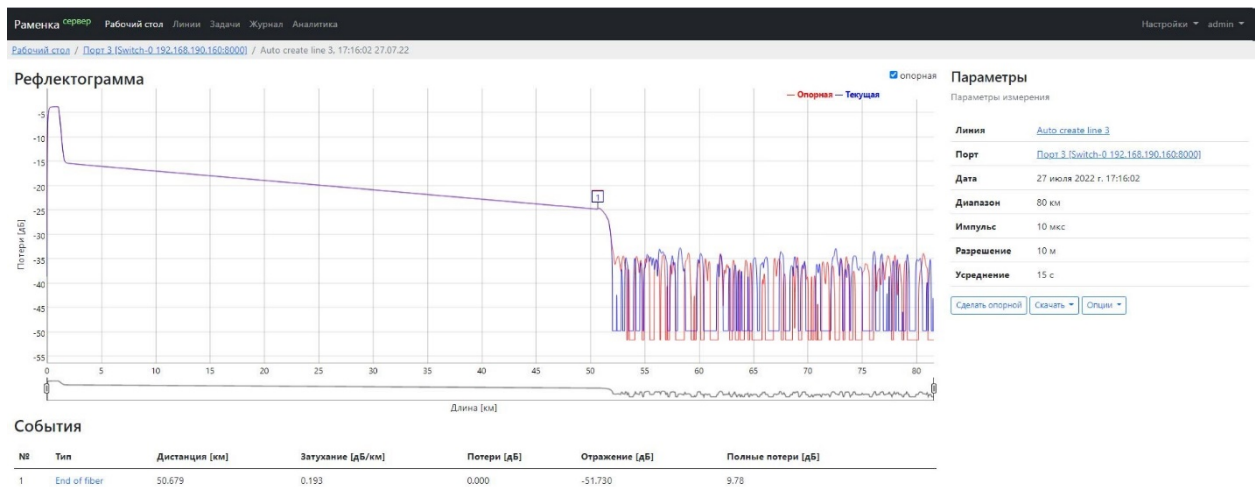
Раменка сервер Рабочий стол Линии Задачи Журнал Аналитика

Настройки ▾ admin ▾

Рабочий стол / Порт 3 [Switch-0 192.168.190.160:8000] / Auto create line 3, 17:16:02 27.07.22

Рефлектограмма

опорная

— Опорная — Текущая

Потери [дБ]

-5
-10
-15
-20
-25
-30
-35
-40
-45
-50
-55

1

0 5 10 15 20 25 30 35 40 45 50 55 60 65 70 75 80

Длина [км]

Параметры

Параметры измерения

| | |
|---|---|
| Линия | Auto create line 3 |
| Порт | Порт 3 [Switch-0 192.168.190.160:8000] |
| Дата | 27 июля 2022 г. 17:16:02 |
| Диапазон | 80 км |
| Импульс | 10 мкс |
| Разрешение | 10 м |
| Усреднение | 15 с |

Сделать опорной Скачать ▾ Опции ▾

События

| № | Тип | Дистанция [км] | Затухание [дБ/км] | Потери [дБ] | Отражение [дБ] | Полные потери [дБ] |
|---|---|---|---|---|---|---|
| 1 | End of fiber | 50.679 | 0.193 | 0.000 | -51.730 | 9.78 |